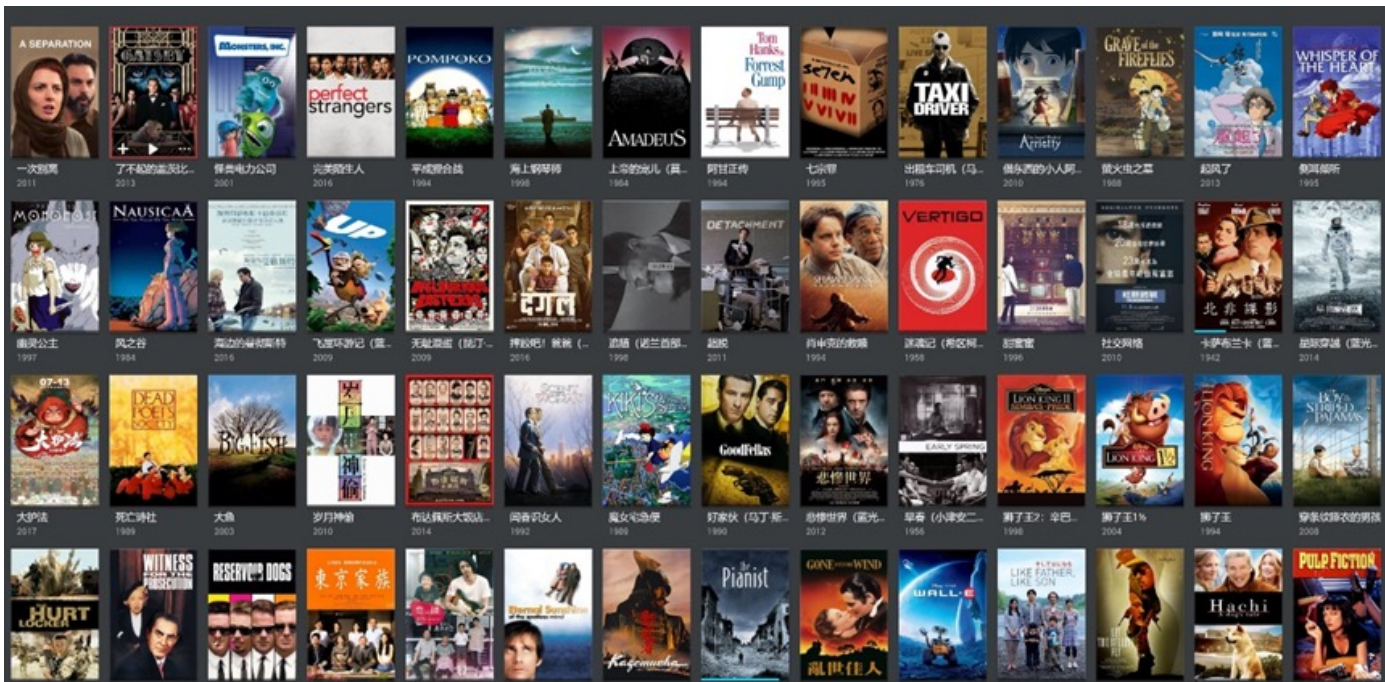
A SEPARATION
一次别离
2011

GATSBY
了不起的盖茨比...
2013

MONSTERS, INC.
怪兽电力公司
2001

perfect strangers
完美陌生人
2016

POMPOKO
平成狸合战
1994

海上钢琴师
1998

AMADEUS
上帝的宠儿（莫...
1984

Tom Hanks is Forrest Gump
阿甘正传
1994

SE7EN
七宗罪
1995

TAXI DRIVER
出租车司机（马...
1976

Arrietty
借东西的小人阿...
2010

GRAVE of the FIREFLIES
萤火虫之墓
1988

起风了
2013

WHISPER OF THE HEART
侧耳倾听
1995

幽灵公主
1997

NAUSICAA
风之谷
1984

海边的曼彻斯特
2016

UP
飞屋环游记（粤...
2009

无耻混蛋（昆丁...
2009

दंगल
摔跤吧！爸爸（...
2016

追随（诺兰首部...
1998

DETACHMENT
超脱
2011

肖申克的救赎
1994

VERTIGO
迷魂记（希区柯...
1958

甜蜜蜜
1996

社交网络
2010

北非谍影
卡萨布兰卡（粤...
1942

星际穿越（蓝光...
2014

07-13
大护法
2017

DEAD POETS SOCIETY
死亡诗社
1989

BIG FISH
大鱼
2003

岁月神偷
岁月神偷
2010

布达佩斯大饭店...
2014

SCENT OF A WOMAN
闻香识女人
1992

KIKI'S DELIVERY SERVICE
魔女宅急便
1989

GoodFellas
好家伙（马丁斯...
1990

悲惨世界
悲惨世界（蓝光...
2012

EARLY SPRING
早春（小津安二...
1956

LION KING II
狮子王2：辛巴...
1998

LION KING 1½
狮子王1½
2004

LION KING
狮子王
1994

The BOY in the STRIPED PYJAMAS
穿条纹睡衣的男孩
2008

HURT LOCKER

WITNESS FOR THE PROSECUTION

RESERVOIR DOGS

東京家族

Eternal Sunshine of the spotless mind

Kagemusha

The Pianist

GONE WITH THE WIND
亂世佳人

WALL·E

LIKE FATHER, LIKE SON

Hachi

PULP FICTION